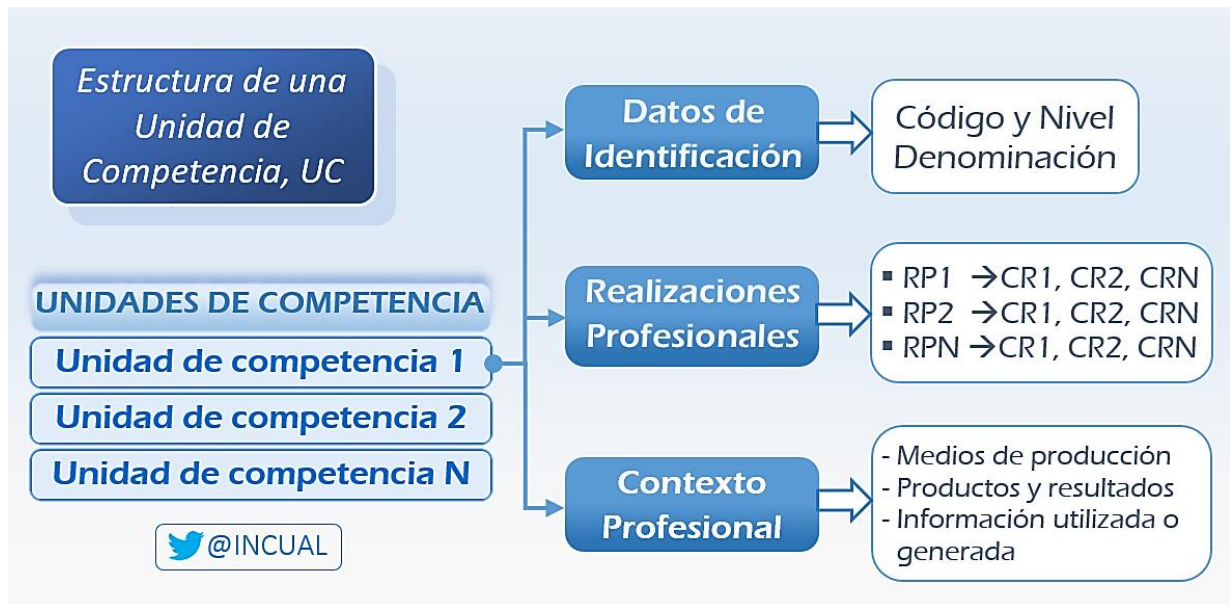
Estructura de una Unidad de Competencia, UC

UNIDADES DE COMPETENCIA
Unidad de competencia 1
Unidad de competencia 2
Unidad de competencia N

@INCUAL

Datos de Identificación

Código y Nivel
Denominación

Realizaciones Profesionales

▪ RP1 →CR1, CR2, CRN
▪ RP2 →CR1, CR2, CRN
▪ RPN →CR1, CR2, CRN

Contexto Profesional

- Medios de producción
- Productos y resultados
- Información utilizada o generada